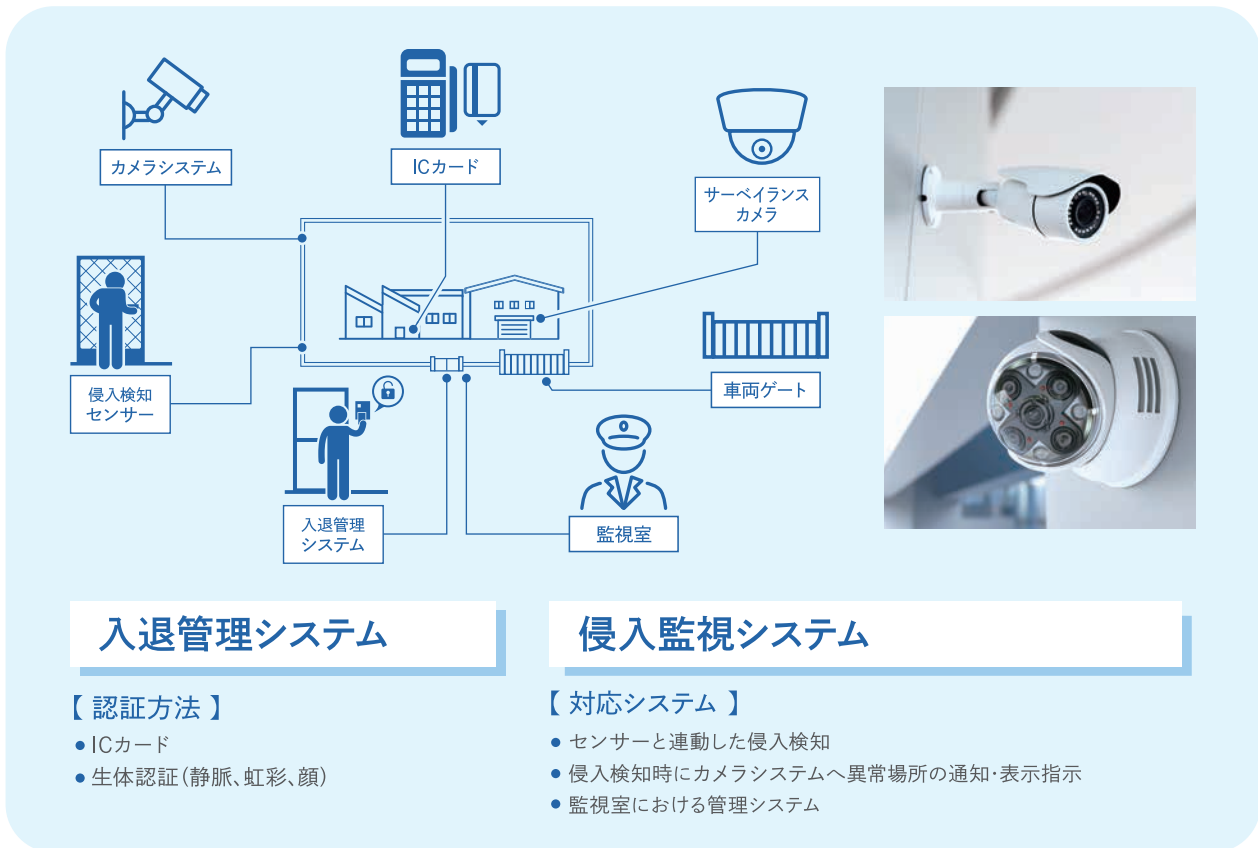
カメラシステム

ICカード

サーベイランスカメラ

侵入検知センサー

車両ゲート

入退管理システム

監視室

入退管理システム

【 認証方法 】

● ICカード
● 生体認証(静脈、虹彩、顔)

侵入監視システム

【 対応システム 】

● センサーと連動した侵入検知
● 侵入検知時にカメラシステムへ異常場所の通知・表示指示
● 監視室における管理システム